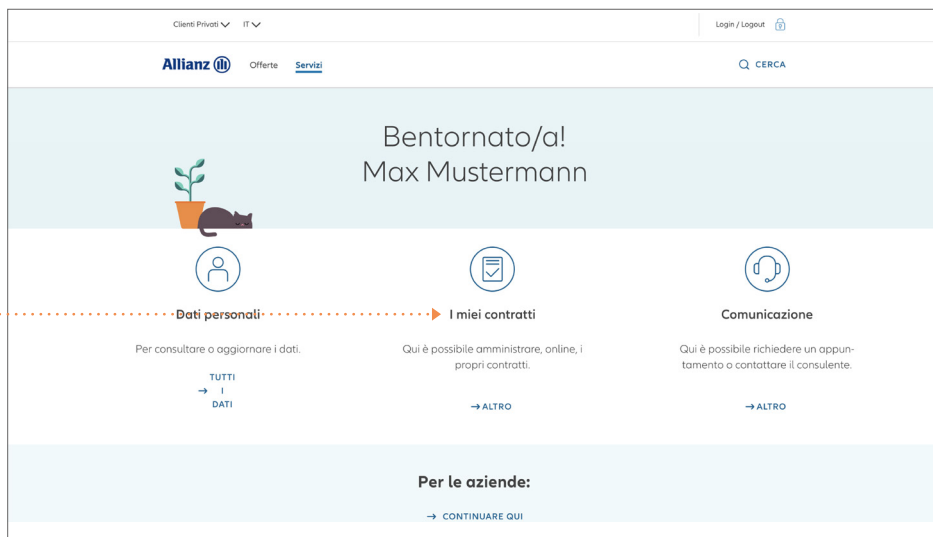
Clienti Privati IT

Login / Logout

Allianz

Offerte Servizi

CERCA

Bentornato/a!
Max Mustermann

Dati personali

Per consultare o aggiornare i dati.

→ TUTTI I DATI

I miei contratti

Qui è possibile amministrare, online, i propri contratti.

→ ALTRO

Comunicazione

Qui è possibile richiedere un appuntamento o contattare il consulente.

→ ALTRO

Per le aziende:

→ CONTINUARE QUI